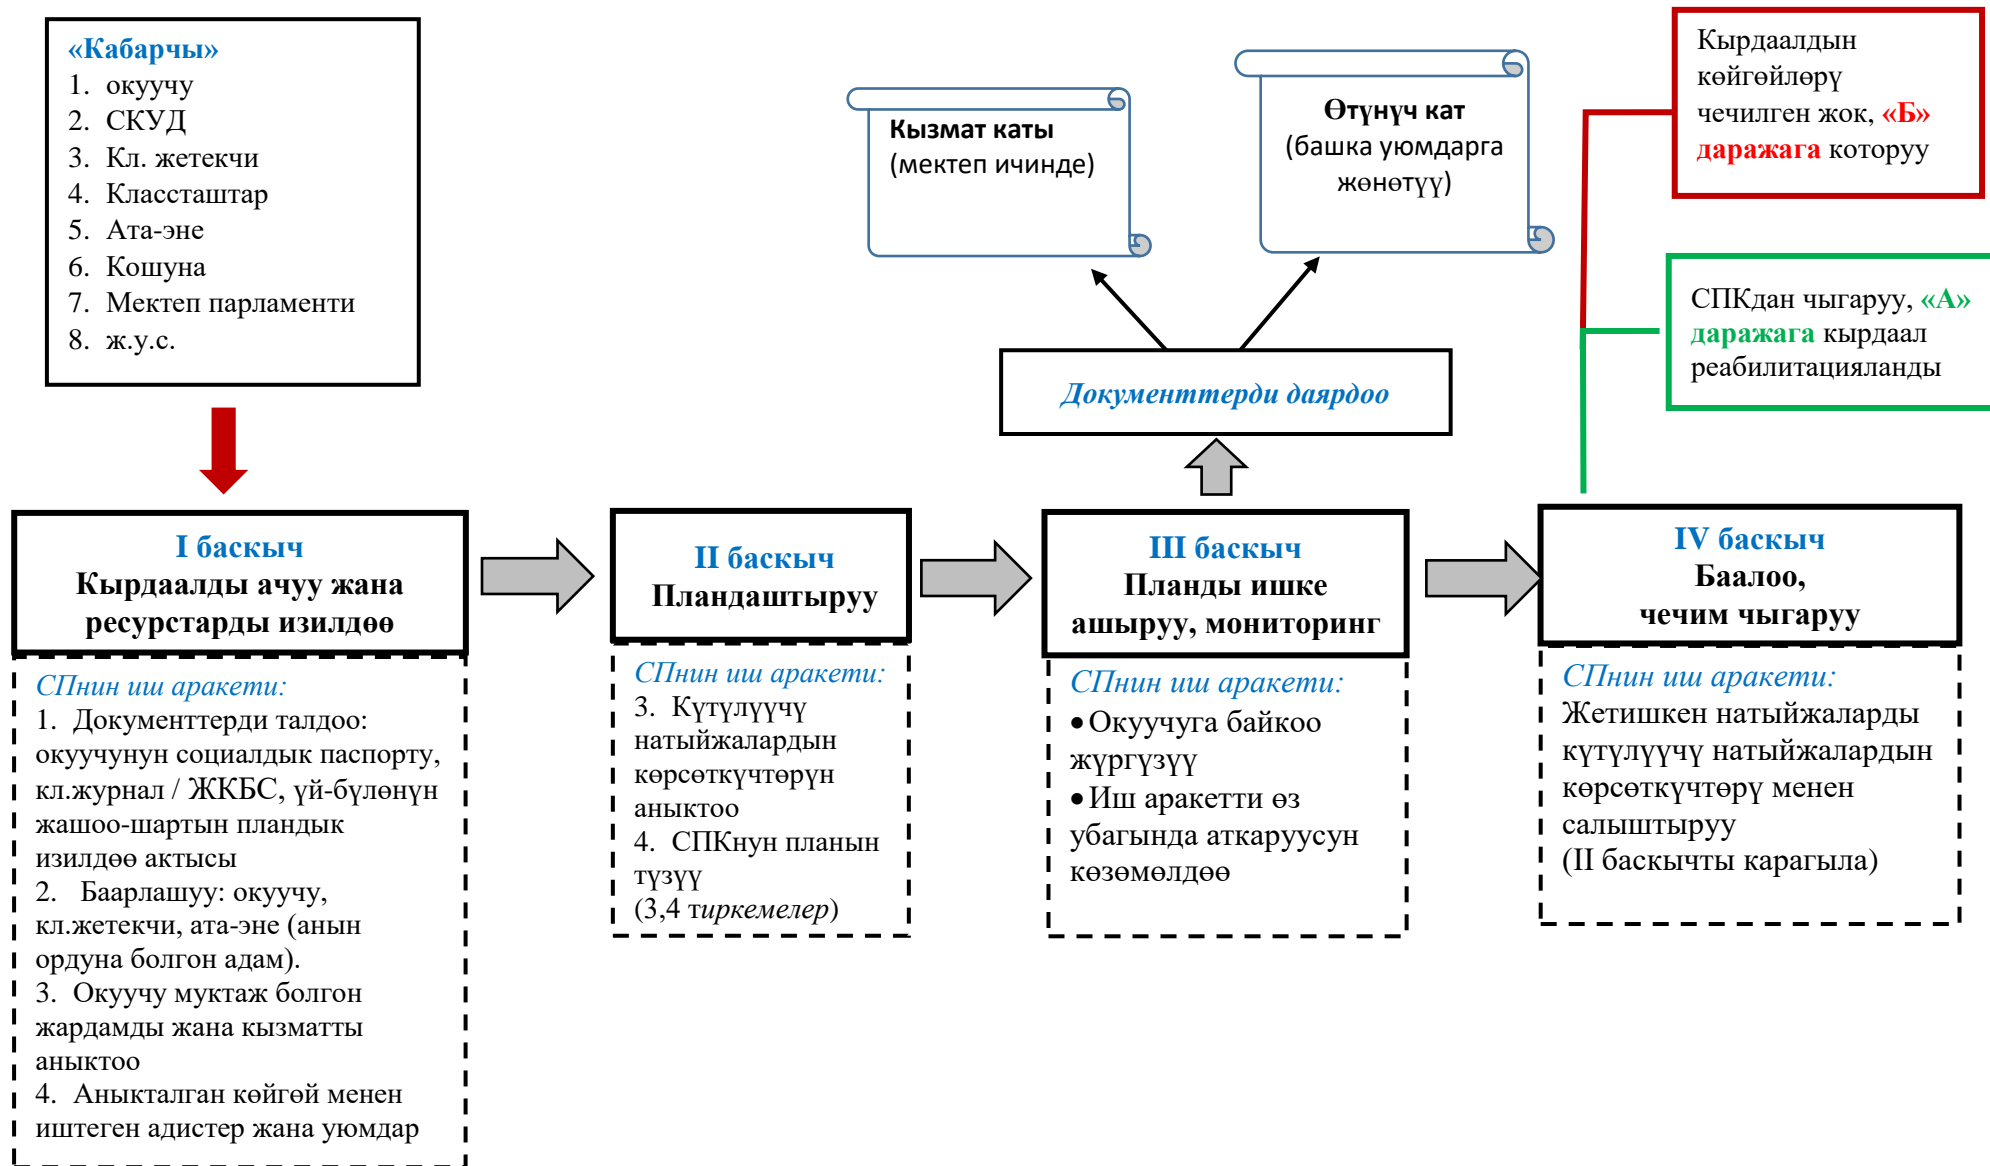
«Кабарчы»
1. окуучу
2. СКУД
3. Кл. жетекчи
4. Классташтар
5. Ата-эне
6. Кошуна
7. Мектеп парламенти
8. ж.у.с.

Кызмат каты
(мектеп ичинде)

Өтүнүч кат
(башка уюмдарга жөнөтүү)

Кырдаалдын көйгөйлөрү чечилген жок, «Б» даражага которуу

СПКдан чыгаруу, «А» даражага кырдаал реабилитацияланды

Документтерди даярдоо

I баскыч
Кырдаалды ачуу жана ресурстарды изилдөө

СПнин иш аракети:
1. Документтерди талдоо: окуучунун социалдык паспорту, кл.журнал / ЖКБС, үй-бүлөнүн жашоо-шартын пландык изилдөө актысы
2. Баарлашуу: окуучу, кл.жетекчи, ата-эне (анын ордуна болгон адам).
3. Окуучу муктаж болгон жардамды жана кызматты аныктоо
4. Аныкталган көйгөй менен иштеген адистер жана уюмдар

II баскыч
Пландаштыруу

СПнин иш аракети:
3. Күтүлүүчү натыйжалардын көрсөткүчтөрүн аныктоо
4. СПКнун планын түзүү
(3,4 тиркемелер)

III баскыч
Планды ишке ашыруу, мониторинг

СПнин иш аракети:
• Окуучуга байкоо жүргүзүү
• Иш аракетти өз убагында аткаруусун көзөмөлдөө

IV баскыч
Баалоо,
чечим чыгаруу

СПнин иш аракети:
Жетишкен натыйжаларды күтүлүүчү натыйжалардын көрсөткүчтөрү менен салыштыруу
(II баскычты карагыла)